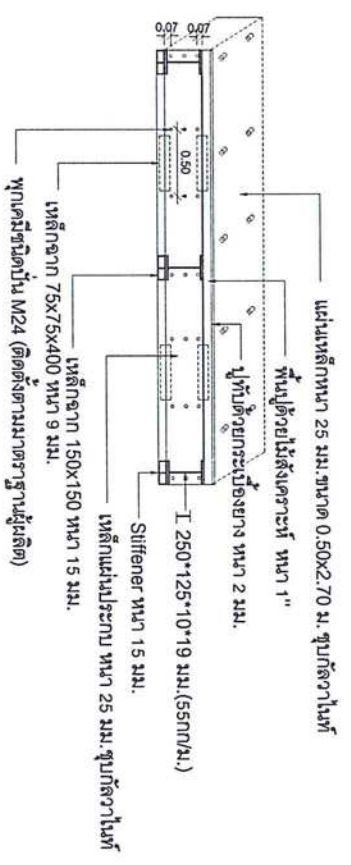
0.07 0.07

0.50

แผ่นเหล็กหนา 25 มม.ขนาด 0.50x2.70 ม. ชุบกัลวาไนซ์

พื้นปูด้วยไม้สังเคราะห์ หนา 1"

ปูทับด้วยกระเบื้องยาง หนา 2 มม.

I 250*125*10*19 มม.(55กก/ม.)

Stiffener หนา 15 มม.

เหล็กแผ่นประกบ หนา 25 มม.ชุบกัลวาไนซ์

เหล็กฉาก 150x150 หนา 15 มม.

เหล็กฉาก 75x75x400 หนา 9 มม.

พุกเคมีเม็ดฝัง M24 (ติดตั้งตามมาตรฐานผู้ผลิต)